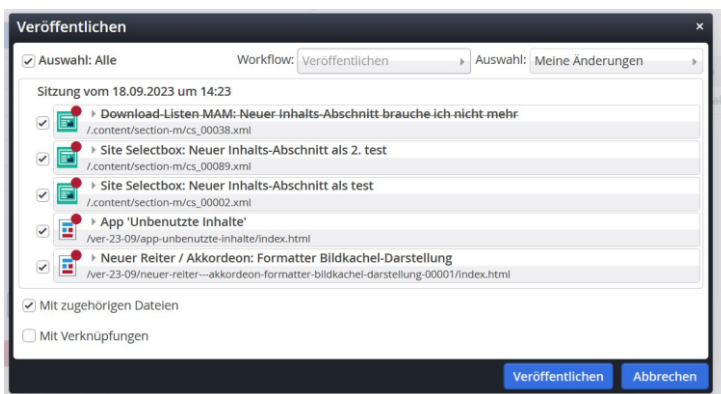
Veröffentlichen ×

Auswahl: Alle Workflow: Veröffentlichen Auswahl: Meine Änderungen

Sitzung vom 18.09.2023 um 14:23

Download-Listen MAM: Neuer Inhalts-Abschnitt brauche ich nicht mehr
/.content/section-m/cs_00038.xml

Site Selectbox: Neuer Inhalts-Abschnitt als 2. test
/.content/section-m/cs_00089.xml

Site Selectbox: Neuer Inhalts-Abschnitt als test
/.content/section-m/cs_00002.xml

App 'Unbenutzte Inhalte'
/ver-23-09/app-unbenutzte-inhalte/index.html

Neuer Reiter / Akkordeon: Formatter Bildkachel-Darstellung
/ver-23-09/neuer-reiter---akkordeon-formatter-bildkachel-darstellung-00001/index.html

Mit zugehörigen Dateien

Mit Verknüpfungen

Veröffentlichen Abbrechen